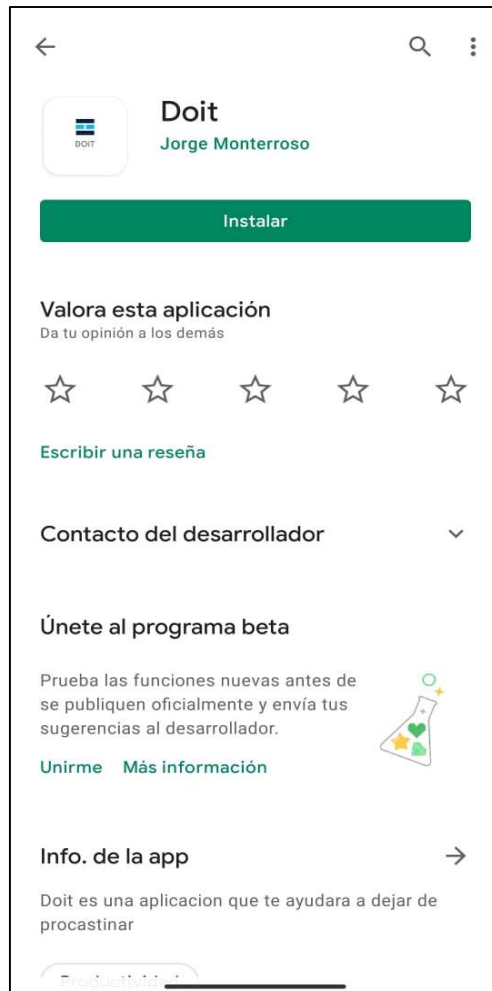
DOIT

Doit
Jorge Monterroso

Instalar

Valora esta aplicación
Da tu opinión a los demás

Escribir una reseña

Contacto del desarrollador

Únete al programa beta

Prueba las funciones nuevas antes de se publiquen oficialmente y envía tus sugerencias al desarrollador.

Unirme Más información

Info. de la app

Doit es una aplicacion que te ayudara a dejar de procastinar

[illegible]